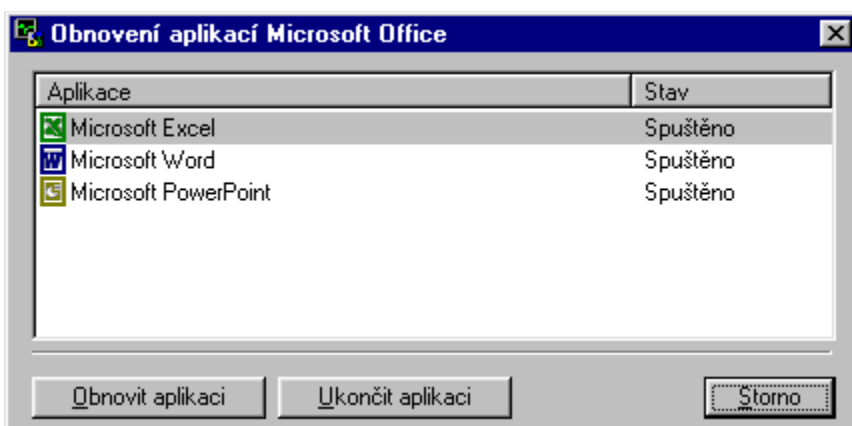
Obnovení aplikací Microsoft Office

| Aplikace | Stav |
|---|---|
| Microsoft Excel | Spuštěno |
| Microsoft Word | Spuštěno |
| Microsoft PowerPoint | Spuštěno |

Obnovit aplikaci
Ukončit aplikaci
Storno